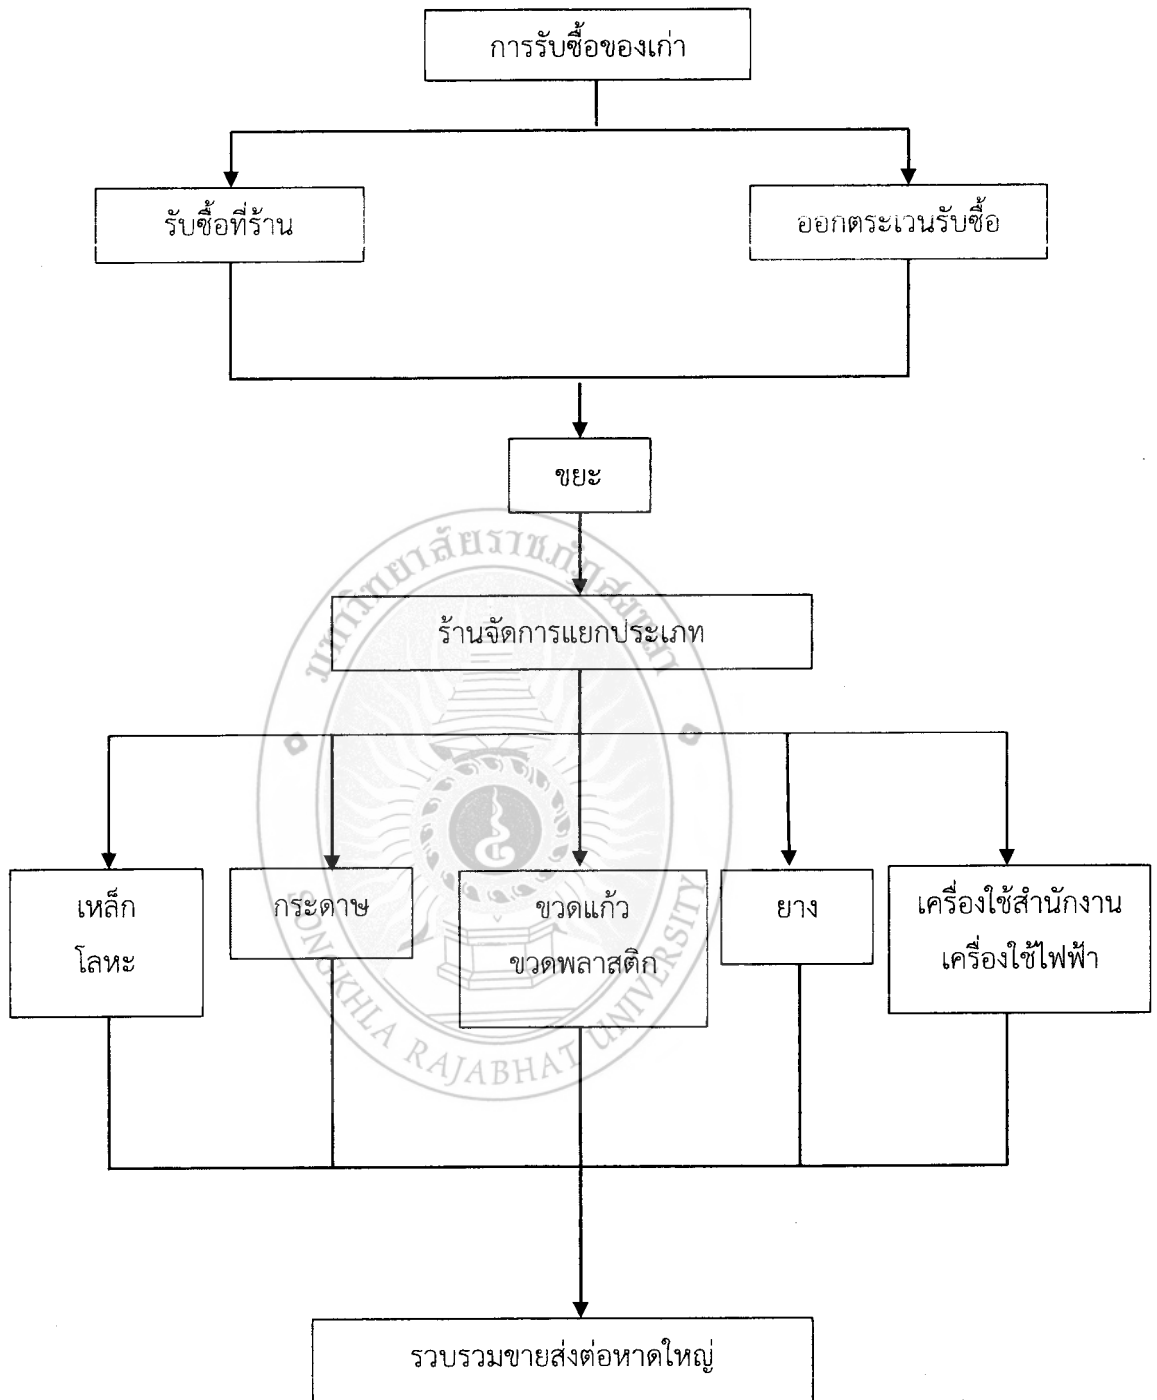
การรับซื้อของเก่า

รับซื้อที่ร้าน

ออกตระเวนรับซื้อ

ขยะ

มหาวิทยาลัยราชภัฏสงขลา

ร้านจัดการแยกประเภท

เหล็ก
โลหะ

กระดาษ

ขวดแก้ว
ขวดพลาสติก

ยาง

เครื่องใช้สำนักงาน
เครื่องใช้ไฟฟ้า

SONGKHLA RAJABHAT UNIVERSITY

รวบรวมขายส่งต่อหาดใหญ่